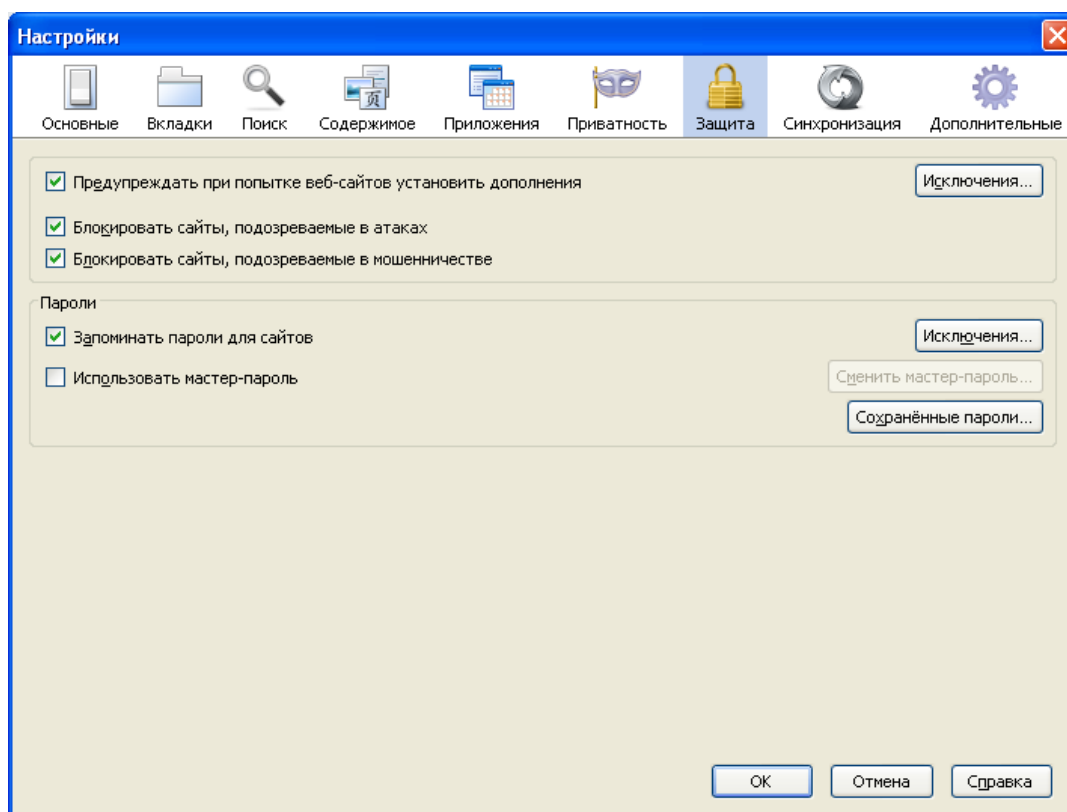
Настройки

Основные Вкладки Поиск Содержимое Приложения Приватность Защита Синхронизация Дополнительные

☑ Предупреждать при попытке веб-сайтов установить дополнения
Исключения...

☑ Блокировать сайты, подозреваемые в атаках

☑ Блокировать сайты, подозреваемые в мошенничестве

Пароли

☑ Запоминать пароли для сайтов
Исключения...

☐ Использовать мастер-пароль
Сменить мастер-пароль...

Сохранённые пароли...

OK Отмена Справка